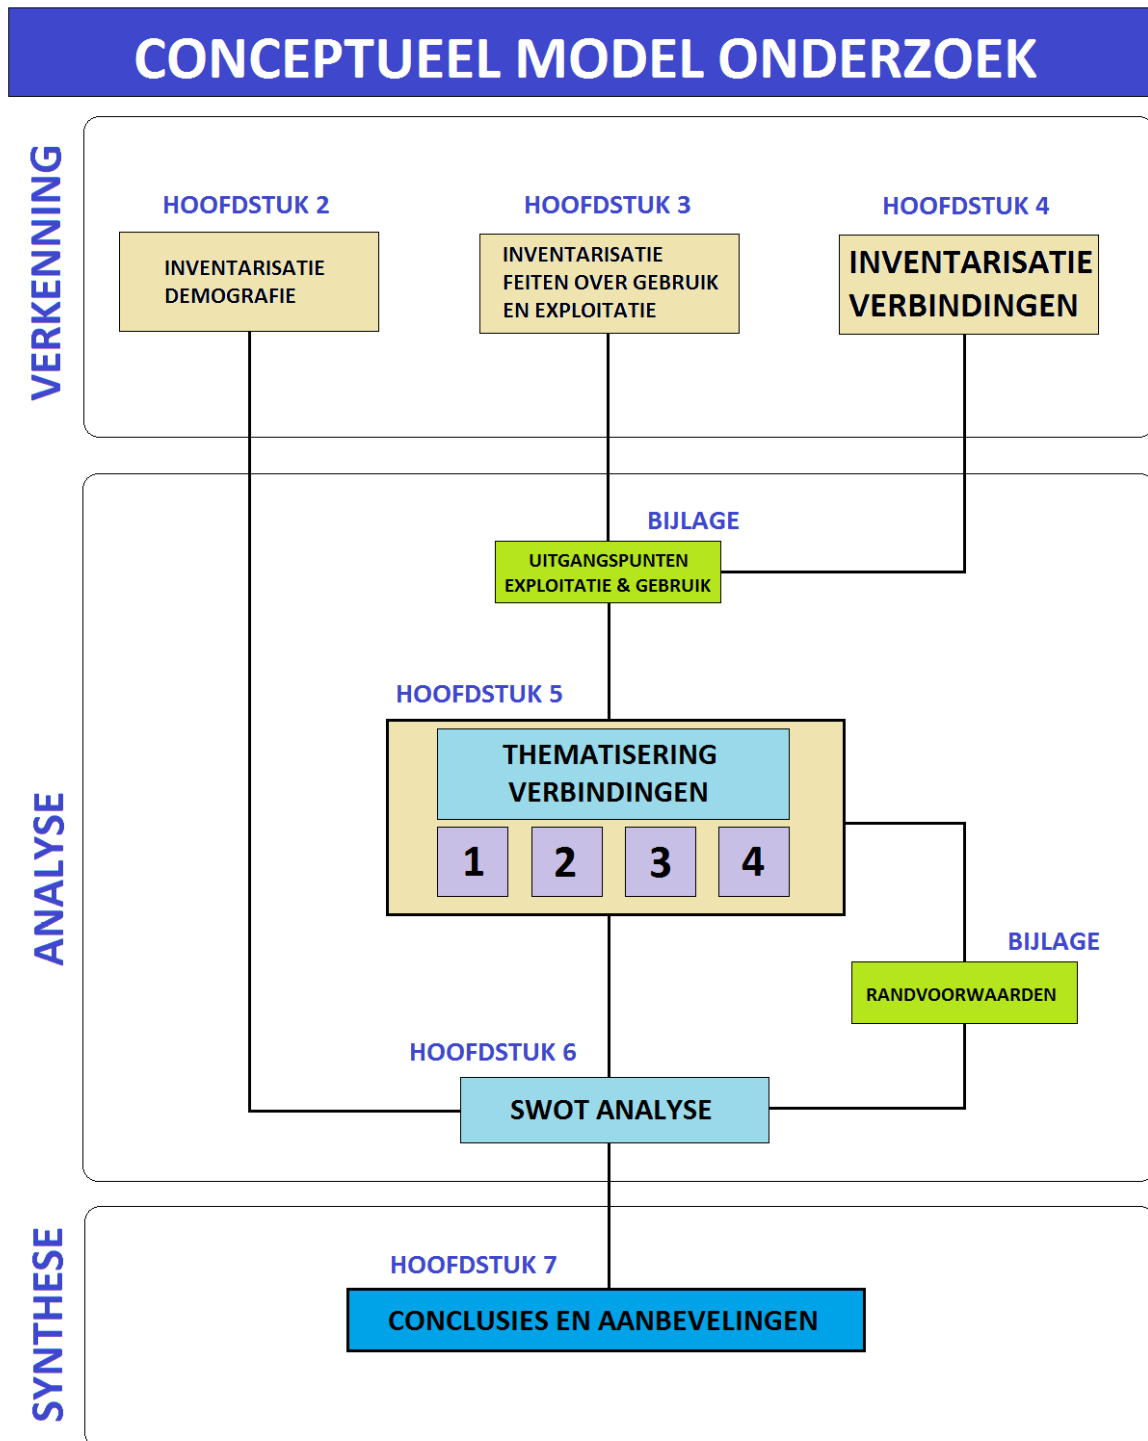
CONCEPTUEEL MODEL ONDERZOEK

VERKENNING

HOOFDSTUK 2

INVENTARISATIE DEMOGRAFIE

HOOFDSTUK 3

INVENTARISATIE FEITEN OVER GEBRUIK EN EXPLOITATIE

HOOFDSTUK 4

INVENTARISATIE VERBINDINGEN

ANALYSE

BIJLAGE

UITGANGSPUNTEN EXPLOITATIE & GEBRUIK

HOOFDSTUK 5

THEMATISERING VERBINDINGEN

1

2

3

4

BIJLAGE

RANDVOORWAARDEN

HOOFDSTUK 6

SWOT ANALYSE

SYNTHESE

HOOFDSTUK 7

CONCLUSIES EN AANBEVELINGEN